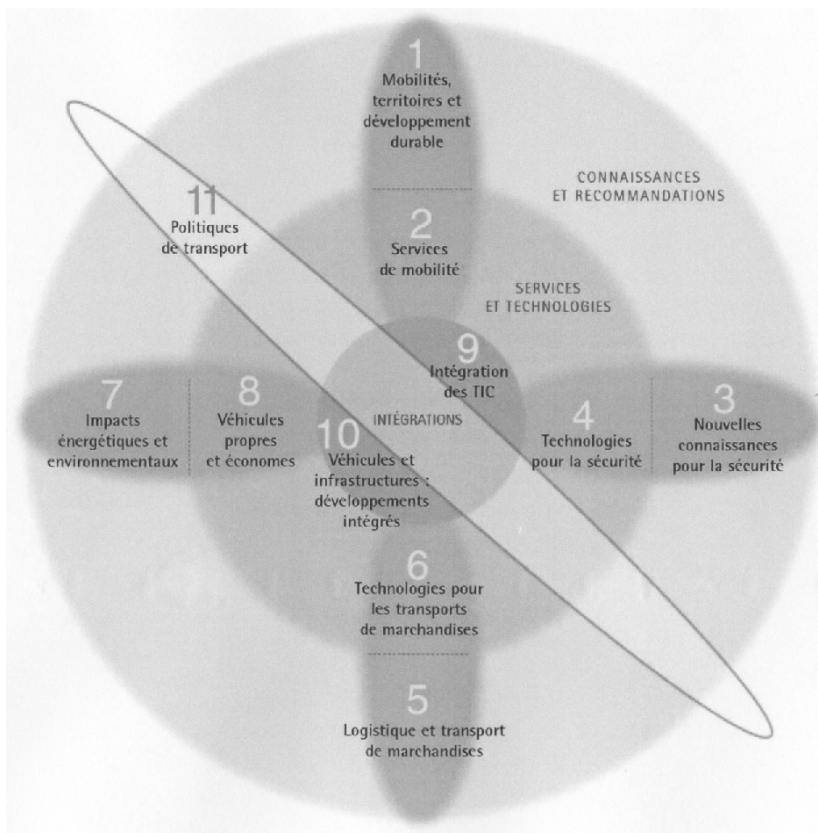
1
Mobilités, territoires et développement durable

CONNAISSANCES ET RECOMMANDATIONS

11
Politiques de transport

2
Services de mobilité

SERVICES ET TECHNOLOGIES

9
Intégration des TIC

INTÉGRATIONS

7
Impacts énergétiques et environnementaux

8
Véhicules propres et économes

10
Véhicules et infrastructures : développements intégrés

4
Technologies pour la sécurité

3
Nouvelles connaissances pour la sécurité

6
Technologies pour les transports de marchandises

5
Logistique et transport de marchandises